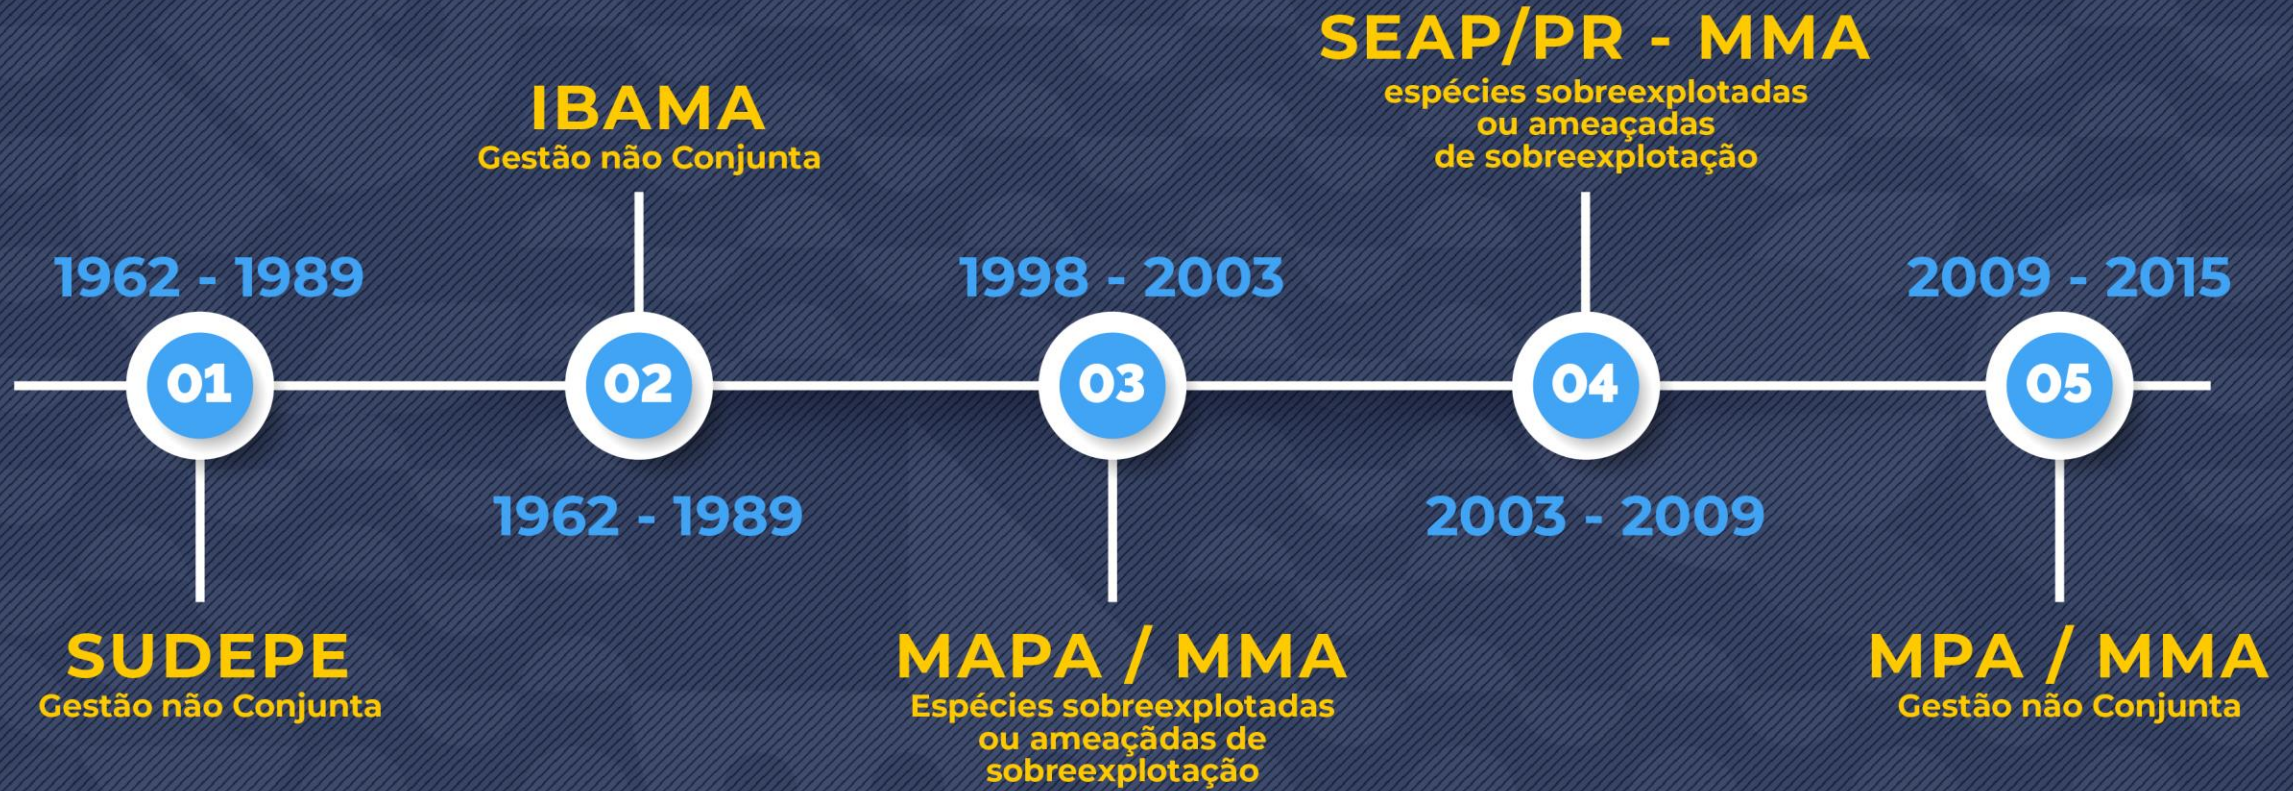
1962 - 1989

01

SUDEPE
Gestão não Conjunta

IBAMA
Gestão não Conjunta

02

1962 - 1989

1998 - 2003

03

MAPA / MMA
Espécies sobreexplotadas ou ameaçadas de sobreexplotação

SEAP/PR - MMA
espécies sobreexplotadas ou ameaçadas de sobreexplotação

04

2003 - 2009

2009 - 2015

05

MPA / MMA
Gestão não Conjunta